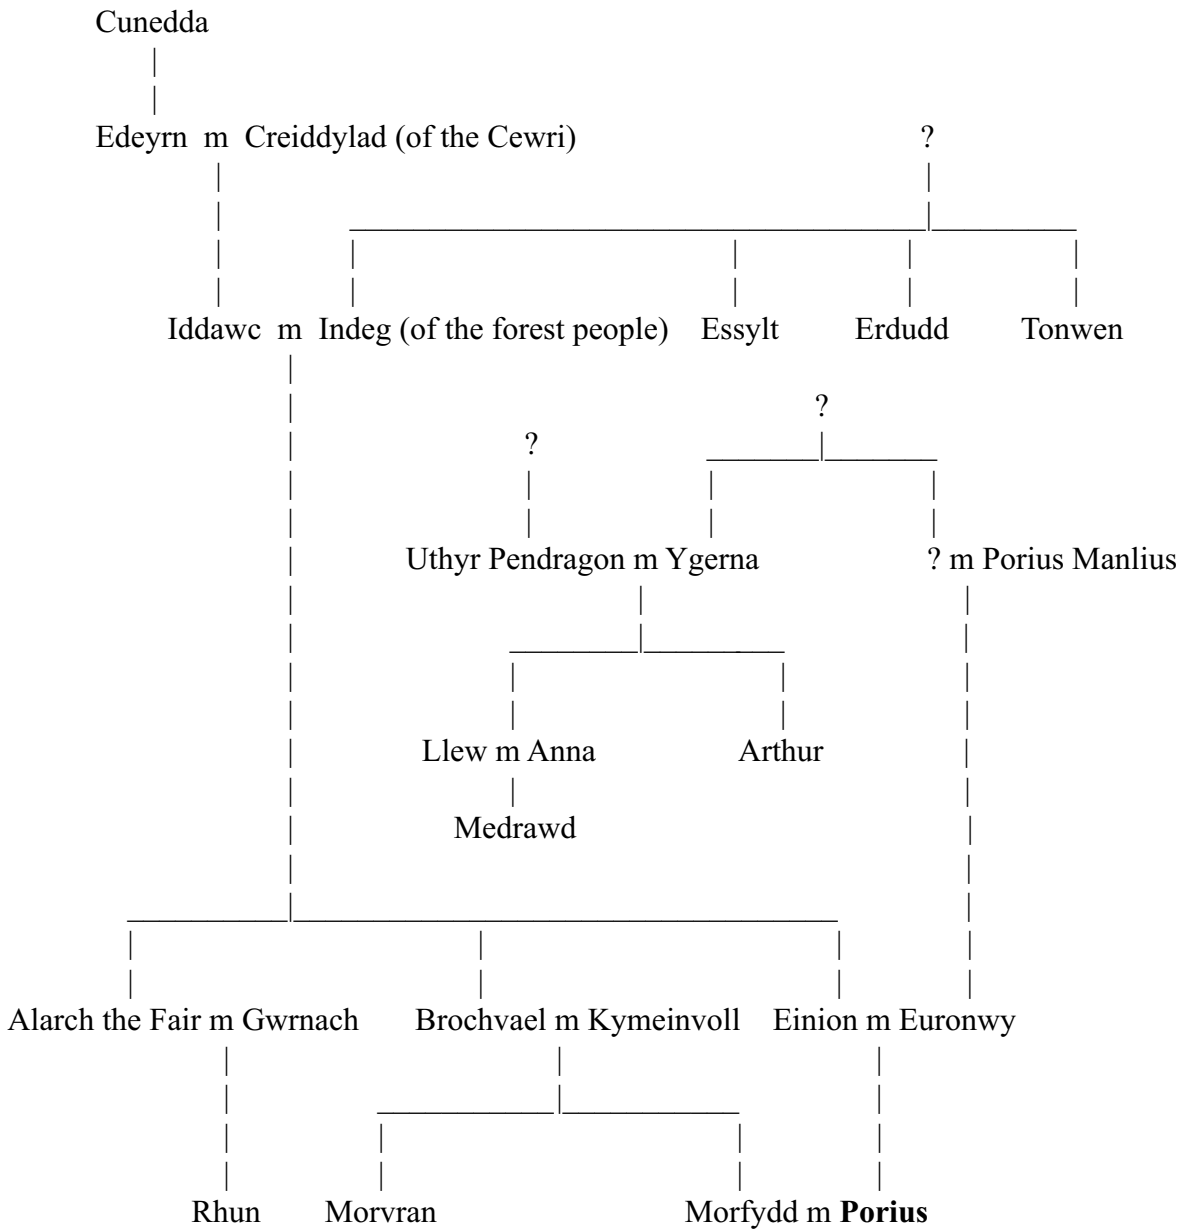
Cunedda

Edeyrn m Creiddylad (of the Cewri)

?

Iddawc m Indeg (of the forest people) Essylt Erdudd Tonwen

?

?

Uthyr Pendragon m Ygerna

? m Porius Manlius

Llew m Anna

Arthur

Medrawd

Alarch the Fair m Gwrnach Brochvael m Kymeinvoll Einion m Euronwy

Rhun Morvran Morfydd m **Porius**